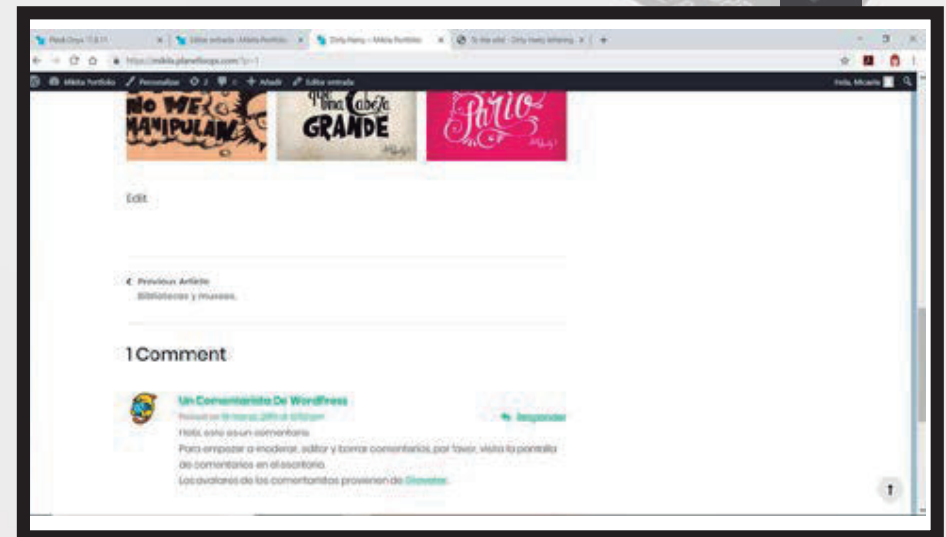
Plesk Onyx 17.8.11 | Editar entrada ‹ Mikita Portfolio | Dirty Harry – Mikita Portfolio | Te Me sirvo - Dirty Harry lettering

https://mikita.planetloops.com/?p=1

Mikita Portfolio Personalizar 2 0 + Añadir Editar entrada Hola, Micaela

NO ME MANIPULAN

que una Cabeza GRANDE

Pario

Edit

‹ Previous Article
Bibliotecas y museos.

1 Comment

Un Comentarista De WordPress
Posted on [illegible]
Responder
Hola, esto es un comentario.
Para empezar a moderar, editar y borrar comentarios, por favor, visita la pantalla de comentarios en el escritorio.
Los avatares de los comentaristas provienen de Gravatar.